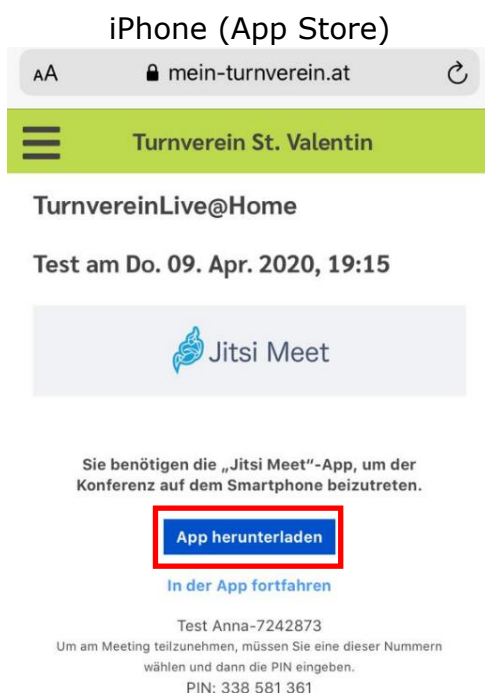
iPhone (App Store)

AA mein-turnverein.at

Turnverein St. Valentin

TurnvereinLive@Home

Test am Do. 09. Apr. 2020, 19:15

Jitsi Meet

Sie benötigen die „Jitsi Meet"-App, um der Konferenz auf dem Smartphone beizutreten.

App herunterladen

In der App fortfahren

Test Anna-7242873
Um am Meeting teilzunehmen, müssen Sie eine dieser Nummern wählen und dann die PIN eingeben.
PIN: 338 581 361